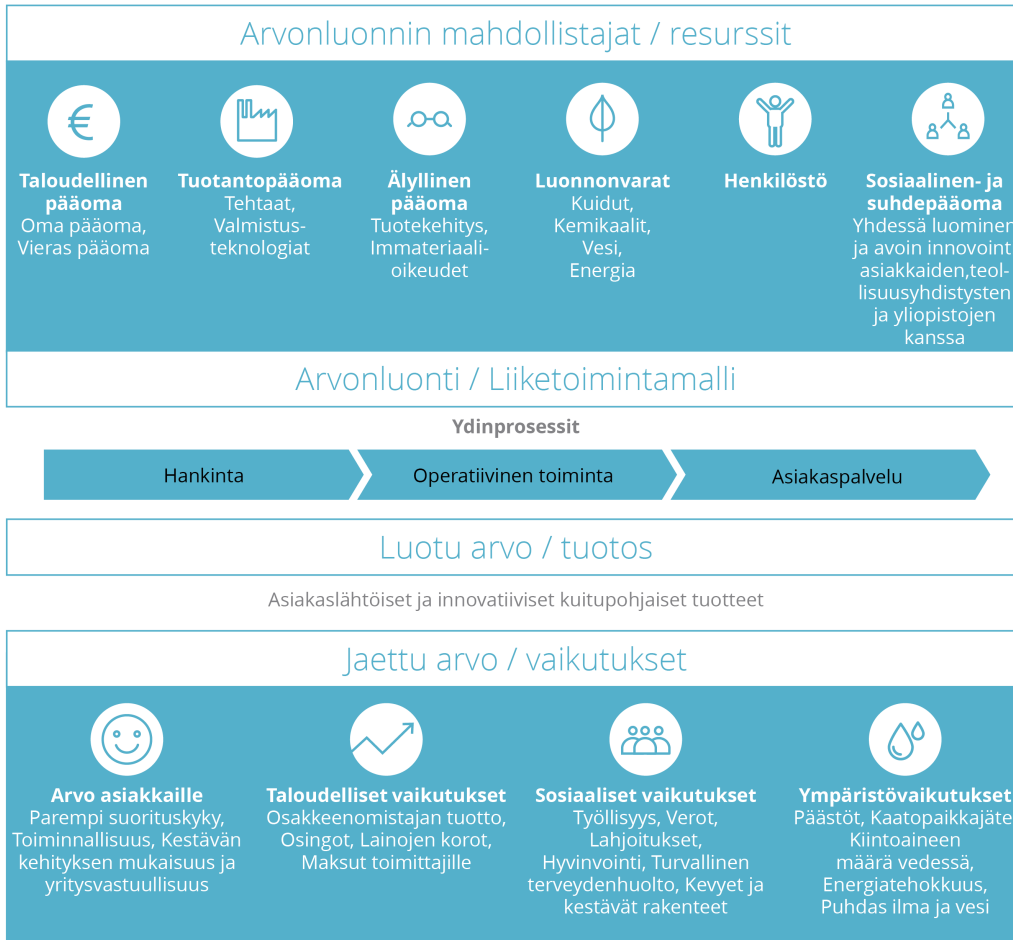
Arvonluonnin mahdollistajat / resurssit

€

**Taloudellinen pääoma**
Oma pääoma, Vieras pääoma

**Tuotantopääoma**
Tehtaat, Valmistusteknologiat

**Älyllinen pääoma**
Tuotekehitys, Immateriaalioikeudet

**Luonnonvarat**
Kuidut, Kemikaalit, Vesi, Energia

**Henkilöstö**

**Sosiaalinen- ja suhdepääoma**
Yhdessä luominen ja avoin innovoint asiakkaiden,teollisuusyhdistysten ja yliopistojen kanssa

Arvonluonti / Liiketoimintamalli

Ydinprosessit

Hankinta

Operatiivinen toiminta

Asiakaspalvelu

Luotu arvo / tuotos

Asiakaslähtöiset ja innovatiiviset kuitupohjaiset tuotteet

Jaettu arvo / vaikutukset

**Arvo asiakkaille**
Parempi suorituskyky, Toiminnallisuus, Kestävän kehityksen mukaisuus ja yritysvastuullisuus

**Taloudelliset vaikutukset**
Osakkeenomistajan tuotto, Osingot, Lainojen korot, Maksut toimittajille

**Sosiaaliset vaikutukset**
Työllisyys, Verot, Lahjoitukset, Hyvinvointi, Turvallinen terveydenhuolto, Kevyet ja kestävät rakenteet

**Ympäristövaikutukset**
Päästöt, Kaatopaikkajäte Kiintoaineen määrä vedessä, Energiatehokkuus, Puhdas ilma ja vesi